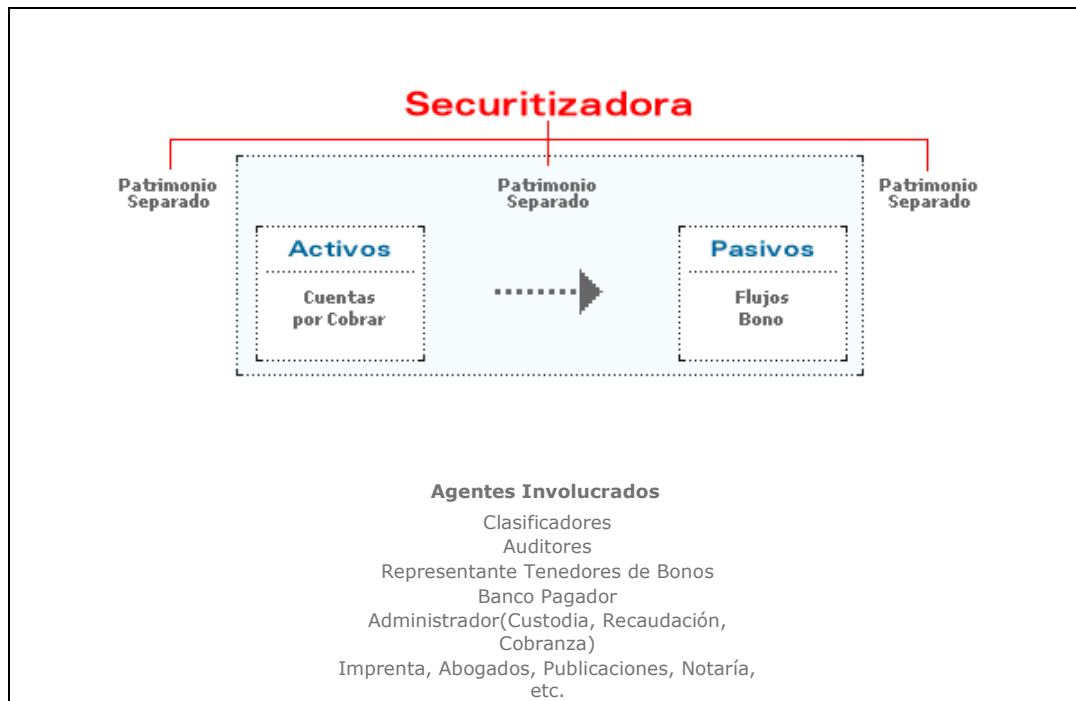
Securitizadora

Patrimonio Separado

Patrimonio Separado

Patrimonio Separado

Activos

Cuentas por Cobrar

Pasivos

Flujos Bono

Agentes Involucrados

Clasificadores
Auditores
Representante Tenedores de Bonos
Banco Pagador
Administrador(Custodia, Recaudación, Cobranza)
Imprenta, Abogados, Publicaciones, Notaría, etc.